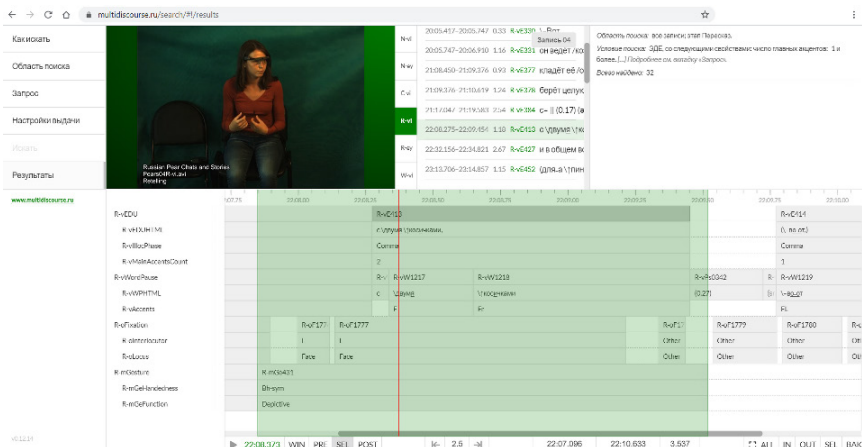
multidiscourse.ru/search/?l/results

Как искать

Область поиска

Запрос

Настройки выдачи

Искать

Результаты

www.multidiscourse.ru

Russian Pear Chats and Stories
Pears04R-vi.avi
Retelling

N-vi
N-ey
C-vi
R-vi
R-ey
W-vi

20:05.417–20:05.747 0.33 R-vE330 \ Вот
20:05.747–20:06.910 1.16 R-vE331 он ведет \ ко
21:08.450–21:09.376 0.93 R-vE377 кладёт её /о
21:09.376–21:10.619 1.24 R-vE378 берёт целую
21:17.047–21:19.383 2.34 R-vE384 с= || (0.17) (а
22:08.275–22:09.454 1.18 R-vE413 с \двумя \ко
22:32.156–22:34.821 2.67 R-vE427 и в общем в
23:13.706–23:14.857 1.15 R-vE452 (для.а \)пин

Запись 04

Область поиска: все записи; этап Пересказ.
Условие поиска: ЭДЕ со следующими свойствами: число главных акцентов: 1 и более.(...) Подробнее см. вкладку «Запрос».
Всего найдено: 32

R-vEDU
R-vEXHTML
R-vBlocPhase
R-vMainAccentsCount
R-vWordPause
R-vWPHTML
R-vAccents
R-oFixation
R-oInterlocutor
R-oLocus
R-mGesture
R-mGeHandedness
R-mGeFunction

R-vE413
с \двумя \ко(нями)
Comma
2
R-vW1217
с \двумя
F
R-vW1218
\ко(нями)
Fr
R-vPs0342
(0.27)
R-vW1219
\на.от
FL
R-vE414
(\ на от)
Comma
1
R-oF1777
Face
Other
R-oF1779
Other
R-oF1780
Other
R-mGe431
Bh-sym
Deictive

22:08.373 WIN PRE SEL POST 2.5 22:07.096 22:10.633 3.537 ALL IN OUT SEL BAC